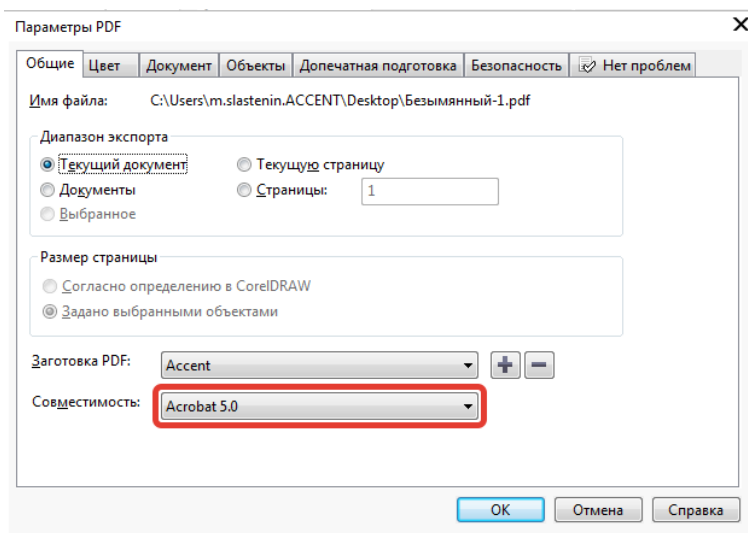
Параметры PDF

Общие | Цвет | Документ | Объекты | Допечатная подготовка | Безопасность | Нет проблем

Имя файла: C:\Users\m.slastenin.ACCENT\Desktop\Безымянный-1.pdf

Диапазон экспорта
Текущий документ
Документы
Выбранное
Текущую страницу
Страницы: 1

Размер страницы
Согласно определению в CorelDRAW
Задано выбранными объектами

Заготовка PDF: Accent

Совместимость: Acrobat 5.0

OK
Отмена
Справка